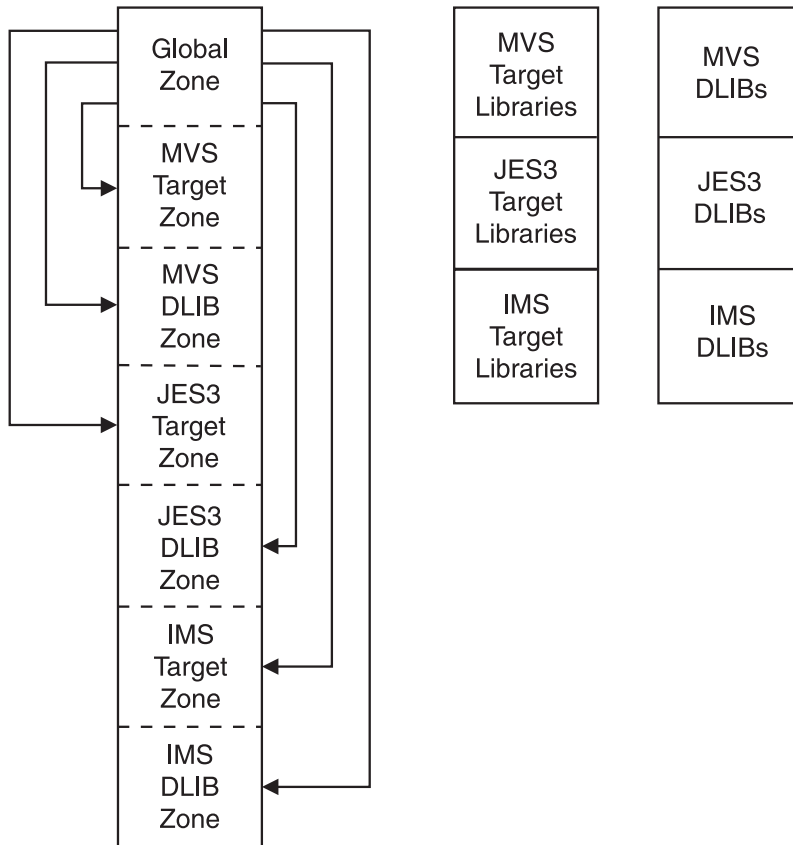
Global Zone

MVS Target Zone

MVS DLIB Zone

JES3 Target Zone

JES3 DLIB Zone

IMS Target Zone

IMS DLIB Zone

MVS Target Libraries

JES3 Target Libraries

IMS Target Libraries

MVS DLIBs

JES3 DLIBs

IMS DLIBs